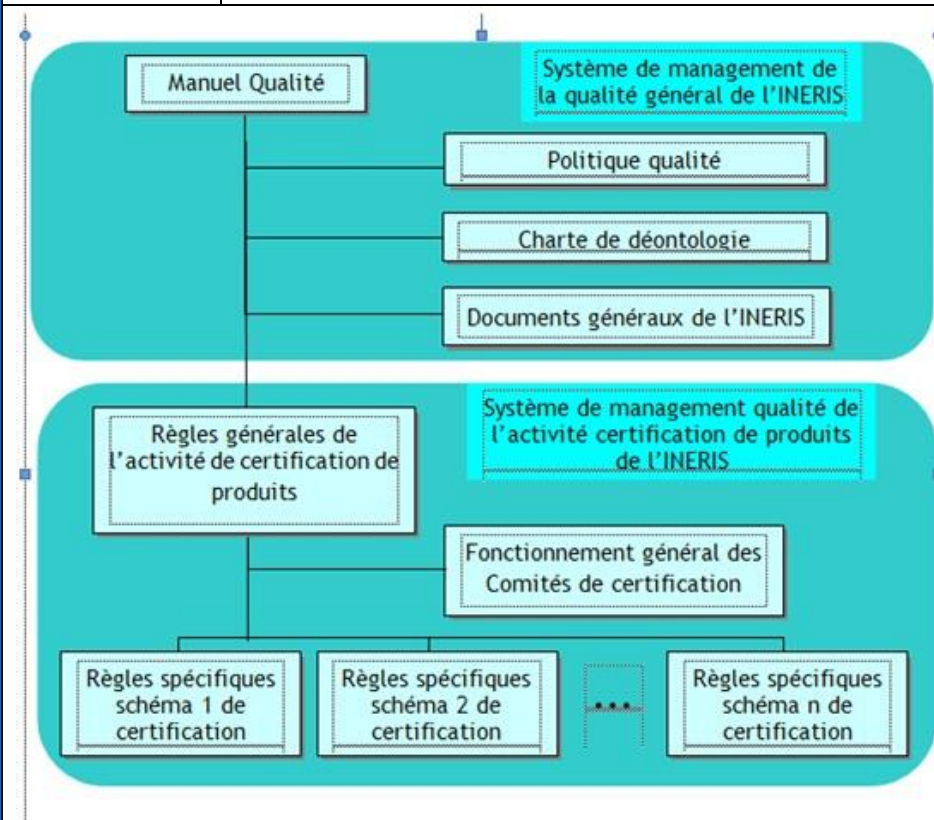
Manuel Qualité

Système de management de la qualité général de l'INERIS

Politique qualité

Charte de déontologie

Documents généraux de l'INERIS

Règles générales de l'activité de certification de produits

Système de management qualité de l'activité certification de produits de l'INERIS

Fonctionnement général des Comités de certification

Règles spécifiques schéma 1 de certification

Règles spécifiques schéma 2 de certification

...

Règles spécifiques schéma n de certification